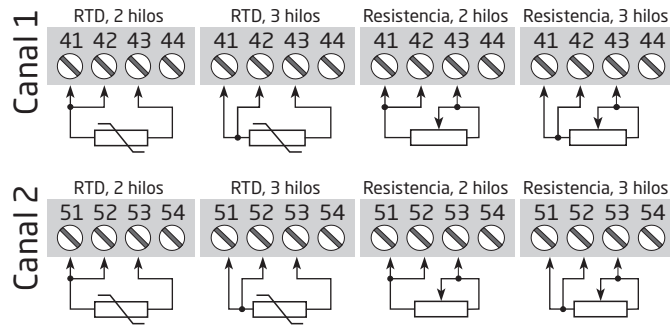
Canal 1

RTD, 2 hilos
41 42 43 44

RTD, 3 hilos
41 42 43 44

Resistencia, 2 hilos
41 42 43 44

Resistencia, 3 hilos
41 42 43 44

Canal 2

RTD, 2 hilos
51 52 53 54

RTD, 3 hilos
51 52 53 54

Resistencia, 2 hilos
51 52 53 54

Resistencia, 3 hilos
51 52 53 54